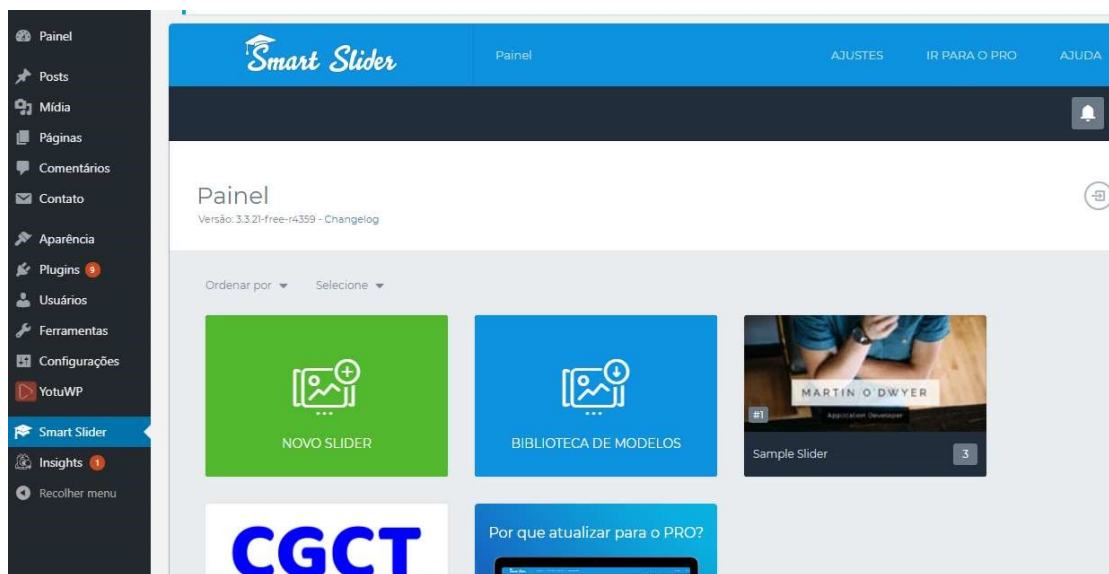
Painel
Posts
Mídia
Páginas
Comentários
Contato
Aparência
Plugins 9
Usuários
Ferramentas
Configurações
YotuWP
Smart Slider
Insights 1
Recolher menu

Smart Slider
Painel
AJUSTES
IR PARA O PRO
AJUDA

Painel
Versão: 3.3.21-free-r4359 - Changelog

Ordenar por
Selecione

NOVO SLIDER

BIBLIOTECA DE MODELOS

MARTIN O DWYER
Application Developer
#1
Sample Slider
3

CGCT

Por que atualizar para o PRO?